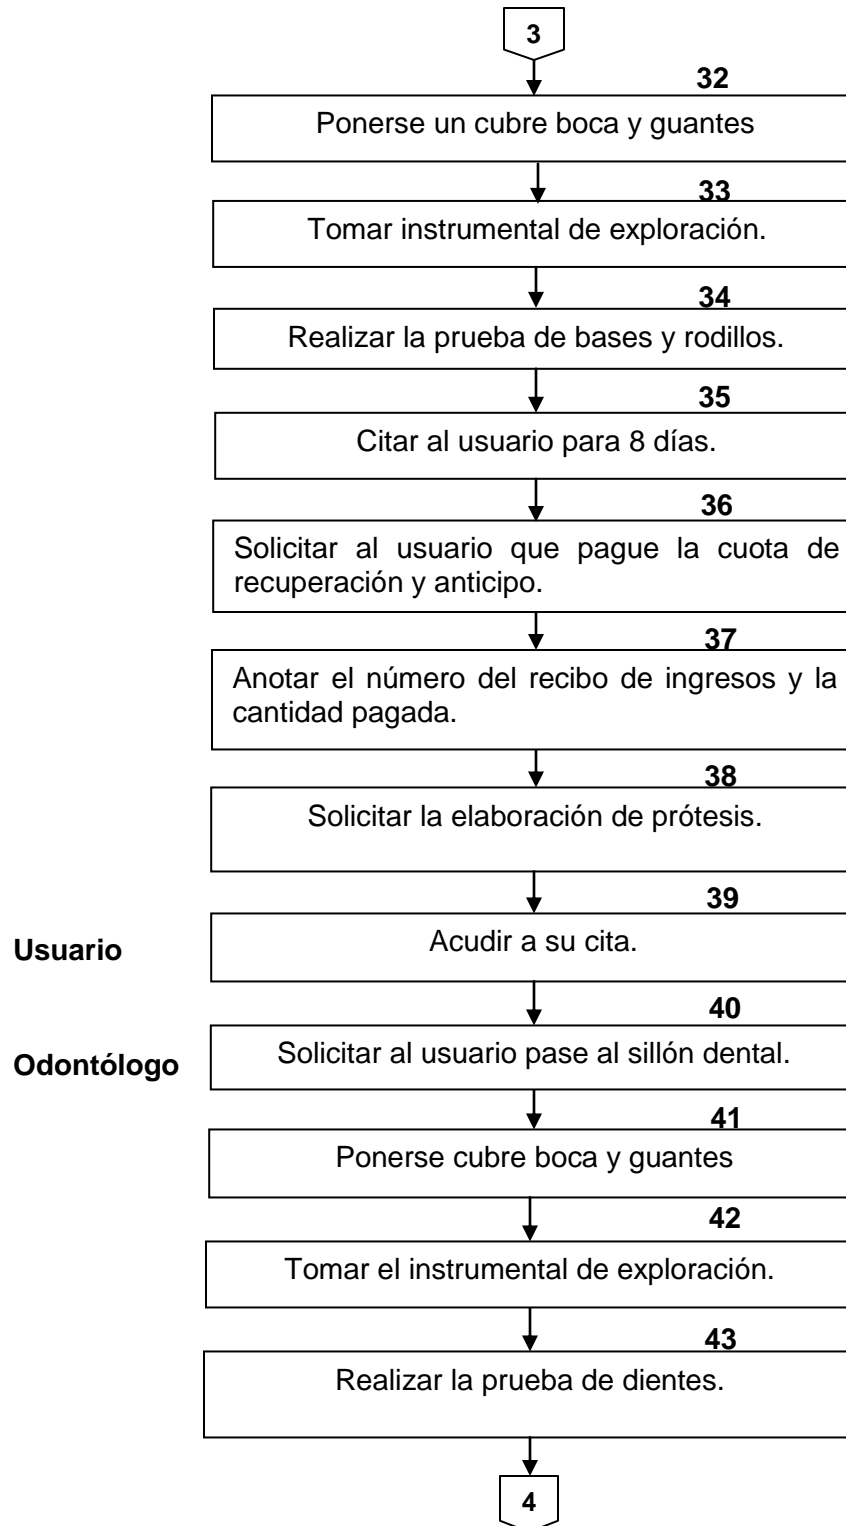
3

32
Ponerse un cubre boca y guantes

33
Tomar instrumental de exploración.

34
Realizar la prueba de bases y rodillos.

35
Citar al usuario para 8 días.

36
Solicitar al usuario que pague la cuota de recuperación y anticipo.

37
Anotar el número del recibo de ingresos y la cantidad pagada.

38
Solicitar la elaboración de prótesis.

Usuario

39
Acudir a su cita.

Odontólogo

40
Solicitar al usuario pase al sillón dental.

41
Ponerse cubre boca y guantes

42
Tomar el instrumental de exploración.

43
Realizar la prueba de dientes.

4